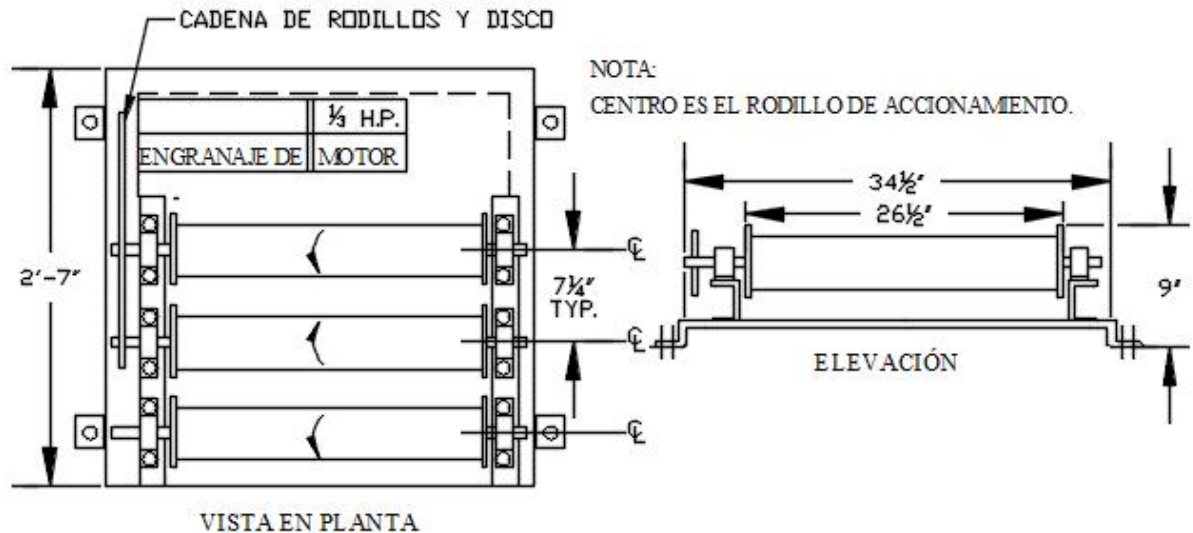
CADENA DE RODILLOS Y DISCO

NOTA:
CENTRO ES EL RODILLO DE ACCIONAMIENTO.

$\frac{1}{3}$ H.P.

ENGRANAJE DE MOTOR

2'-7"

$7\frac{1}{4}$"
TYP.

℄

℄

℄

$34\frac{1}{2}$"

$26\frac{1}{2}$"

9"

ELEVACIÓN

VISTA EN PLANTA